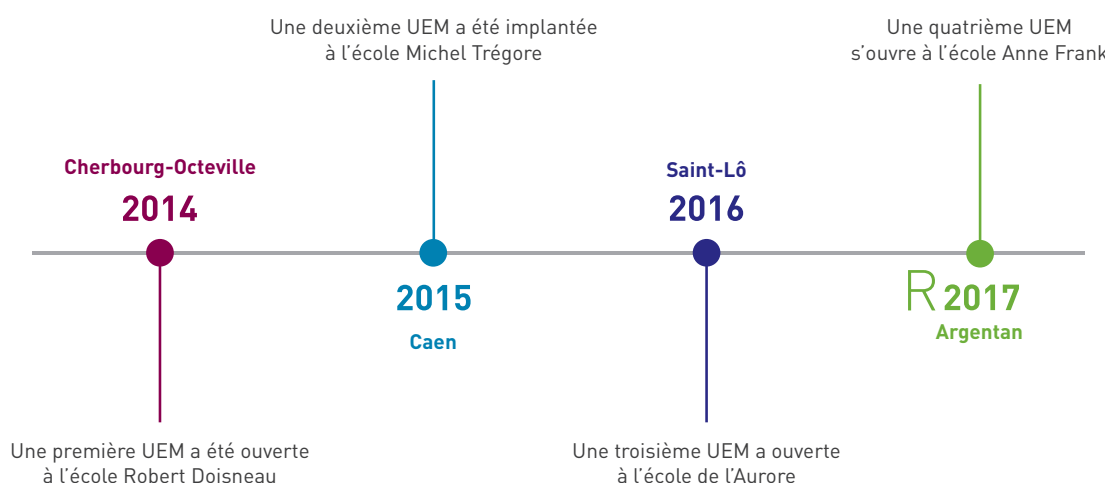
Une deuxième UEM a été implantée à l'école Michel Trégore

Une quatrième UEM s'ouvre à l'école Anne Frank

Cherbourg-Octeville
2014

Saint-Lô
2016

2015
Caen

R 2017
Argentan

Une première UEM a été ouverte à l'école Robert Doisneau

Une troisième UEM a ouverte à l'école de l'Aurore